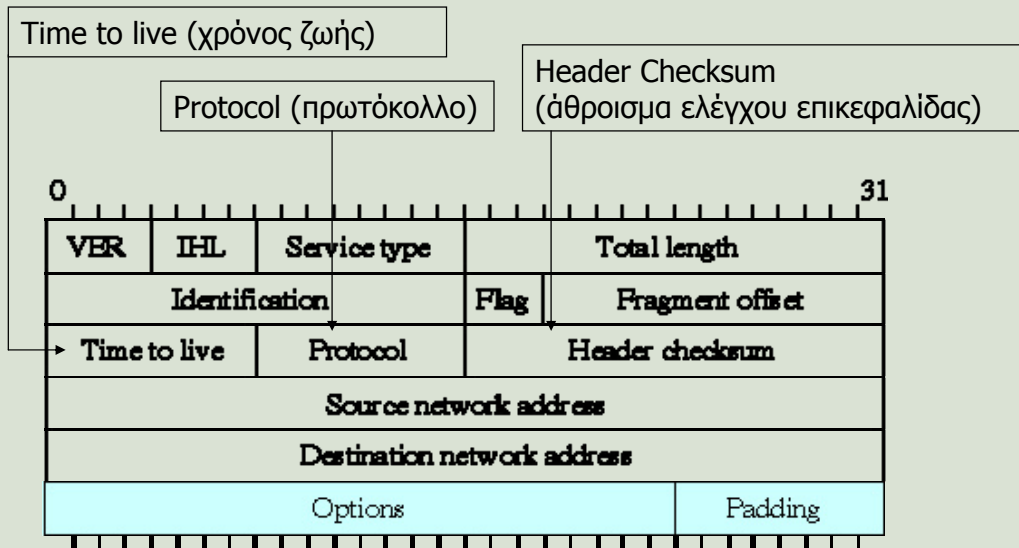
Time to live (χρόνος ζωής)

Protocol (πρωτόκολλο)

Header Checksum (άθροισμα ελέγχου επικεφαλίδας)

0 31

| VER | IHL | Service type | Total length | |
|---|---|---|---|---|
| Identification | | | Flag | Fragment offset |
| Time to live | | Protocol | Header checksum | |
| Source network address | | | | |
| Destination network address | | | | |
| Options | | | | Padding |